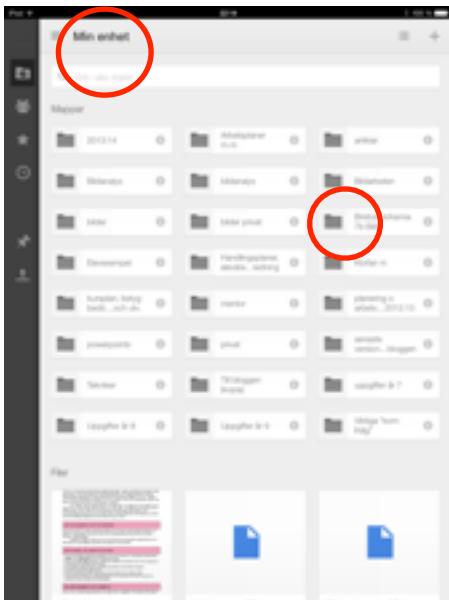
Min enhet

Mappar

2013-14

Arbetsplaner m.m.

arkiv

Bildanalys

bildanalys

Bildarkiv

bilder

bilder privat

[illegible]

Elevexempel

Handlingsplaner, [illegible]

Partier m

kursplan, betyg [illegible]

mentor

planering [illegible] 2012-13

powerpoints

privat

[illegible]

Tankar

Till bloggen

uppgifter år 7

Uppgifter år 8

Uppgifter år 9

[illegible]

Filer